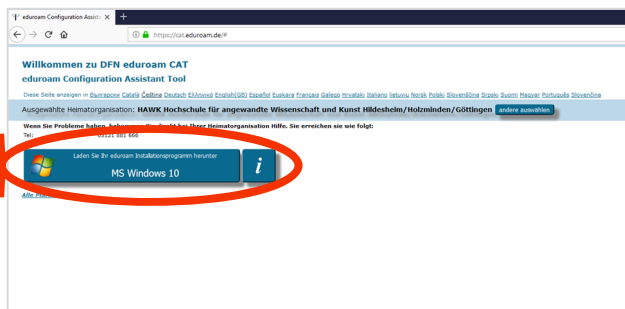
eduroam Configuration Assist ×

https://cat.eduroam.de/#

Willkommen zu DFN eduroam CAT

eduroam Configuration Assistant Tool

Diese Seite anzeigen in Български Català Čeština Deutsch Ελληνικά English(GB) Español Euskara Français Galego Hrvatski Italiano lietuvių Norsk Polski Slovenščina Srpski Suomi Magyar Português Slovenčina

Ausgewählte Heimatorganisation: HAWK Hochschule für angewandte Wissenschaft und Kunst Hildesheim/Holzminden/Göttingen andere auswählen

Wenn Sie Probleme haben, bekommen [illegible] bei Ihrer Heimatorganisation Hilfe. Sie erreichen sie wie folgt:

Tel: 05121 881 666

Laden Sie Ihr eduroam Installationsprogramm herunter

MS Windows 10

i

Alle Pl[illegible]